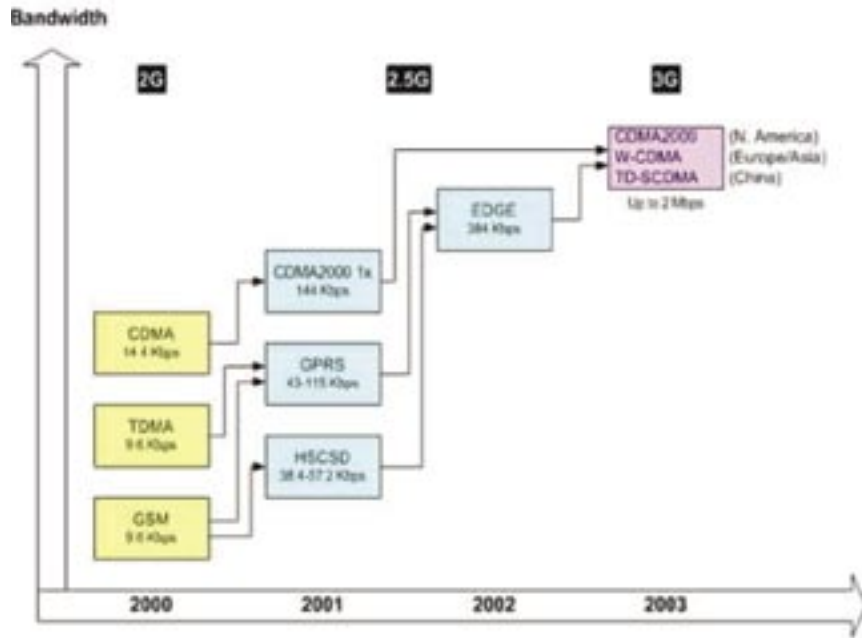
Bandwidth

2G

2.5G

3G

CDMA2000
W-CDMA
TD-SCDMA

(N. America)
(Europe/Asia)
(China)

Up to 2 Mbps

EDGE
384 Kbps

CDMA2000 1x
144 Kbps

CDMA
14.4 Kbps

GPRS
43-115 Kbps

TDMA
9.6 Kbps

HSCSD
38.4-57.2 Kbps

GSM
9.6 Kbps

2000

2001

2002

2003